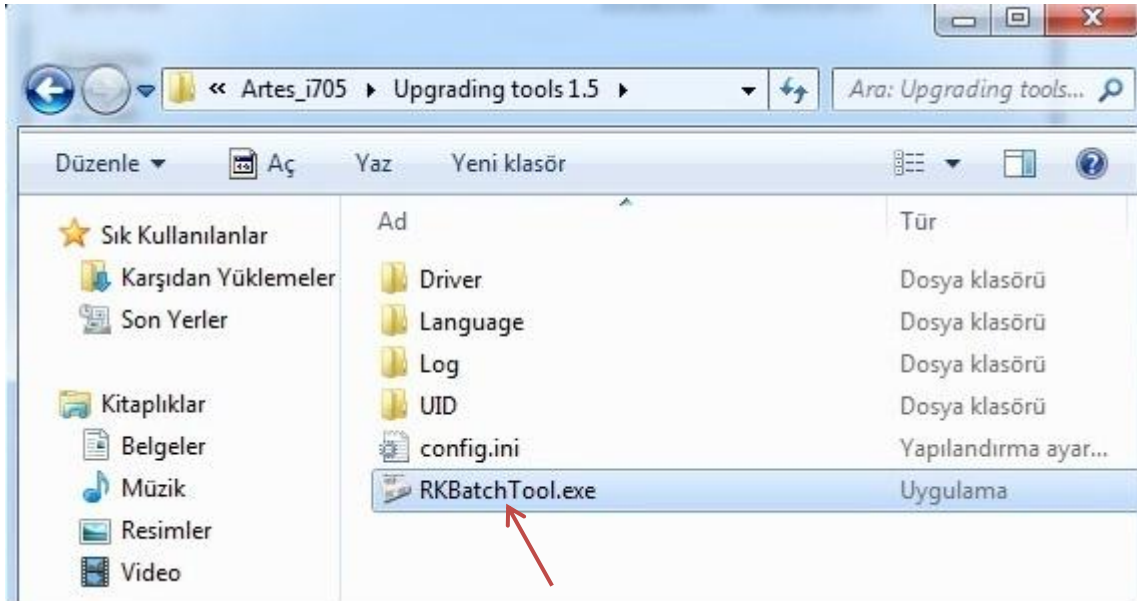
« Artes_i705 ▸ Upgrading tools 1.5 ▸

Ara: Upgrading tools...

Düzenle ▾ Aç Yaz Yeni klasör

Sık Kullanılanlar
Karşıdan Yüklemeler
Son Yerler

Kitaplıklar
Belgeler
Müzik
Resimler
Video

| Ad | Tür |
|---|---|
| Driver | Dosya klasörü |
| Language | Dosya klasörü |
| Log | Dosya klasörü |
| UID | Dosya klasörü |
| config.ini | Yapılandırma ayar... |
| RKBatchTool.exe | Uygulama |